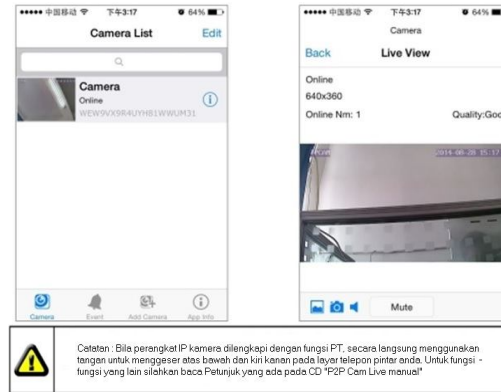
••••• 中国移动 下午3:17 64%

Camera List

Edit

Camera
Online
WEW9VX9R4UYHB1WWUM31

Camera

Event

Add Camera

App Info

••••• 中国移动 下午3:17 64%

Camera

Back

Live View

Online
640x360
Online Nm: 1

Quality:Goo

2014-06-28 15:17

Mute

Catatan : Bila perangkat IP kamera dilengkapi dengan fungsi PT, secara langsung menggunakan tangan untuk menggeser atas bawah dan kiri kanan pada layar telepon pintar anda. Untuk fungsi - fungsi yang lain silahkan baca Petunjuk yang ada pada CD "P2P Cam Live manual"